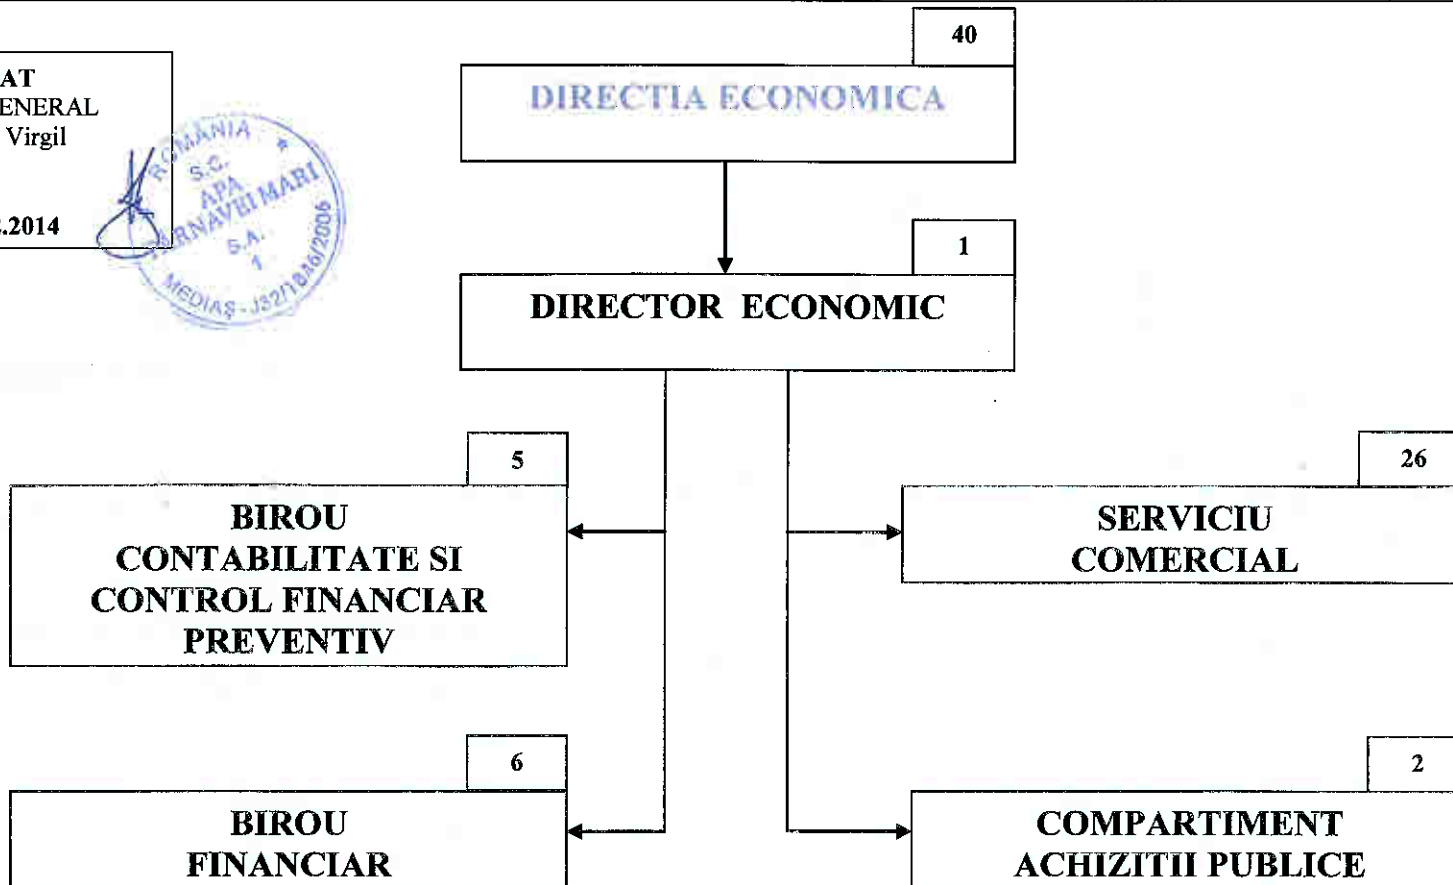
AT
ENERAL
Virgil

.2014

ROMANIA
S.C.
APA
TARNAVEI MARI
S.A.
1
MEDIAS - J32/1846/2006

40
DIRECTIA ECONOMICA

1
DIRECTOR ECONOMIC

5
BIROU CONTABILITATE SI CONTROL FINANCIAR PREVENTIV

26
SERVICIU COMERCIAL

6
BIROU FINANCIAR

2
COMPARTIMENT ACHIZITII PUBLICE